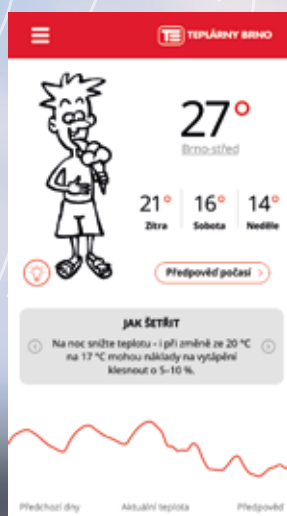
TEPLÁRNY BRNO

27°

Brno-střed

21°
Zítra

16°
Sobota

14°
Neděle

Předpověď počasí

JAK ŠETŘIT

Na noc snižte teplotu – i při změně ze 20 °C na 17 °C mohou náklady na vytápění klesnout o 5–10 %.

Předchozí dny

Aktuální teplota

Předpověď